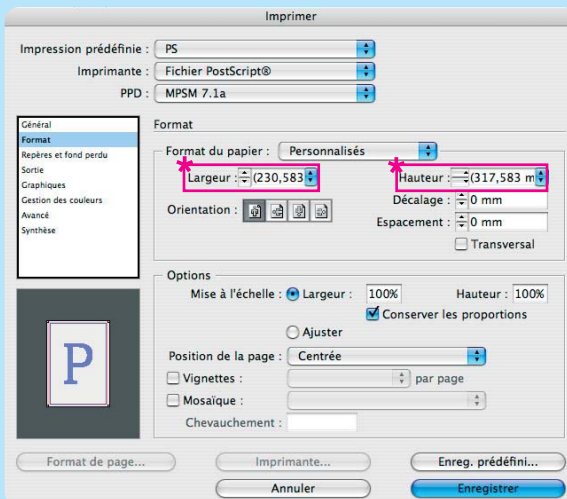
Imprimer

Impression prédéfinie : PS

Imprimante : Fichier PostScript®

PPD : MPSM 7.1a

Général
Format
Repères et fond perdu
Sortie
Graphiques
Gestion des couleurs
Avancé
Synthèse

Format

Format du papier : Personnalisés

Largeur : (230,583

Hauteur : (317,583 m

Décalage : 0 mm

Espacement : 0 mm

Orientation :

Transversal

Options

Mise à l'échelle : Largeur : 100% Hauteur : 100%

Conserver les proportions

Ajuster

Position de la page : Centrée

Vignettes : par page

Mosaïque :

Chevauchement :

P

Format de page... Imprimante... Enreg. prédéfini...

Annuler Enregistrer